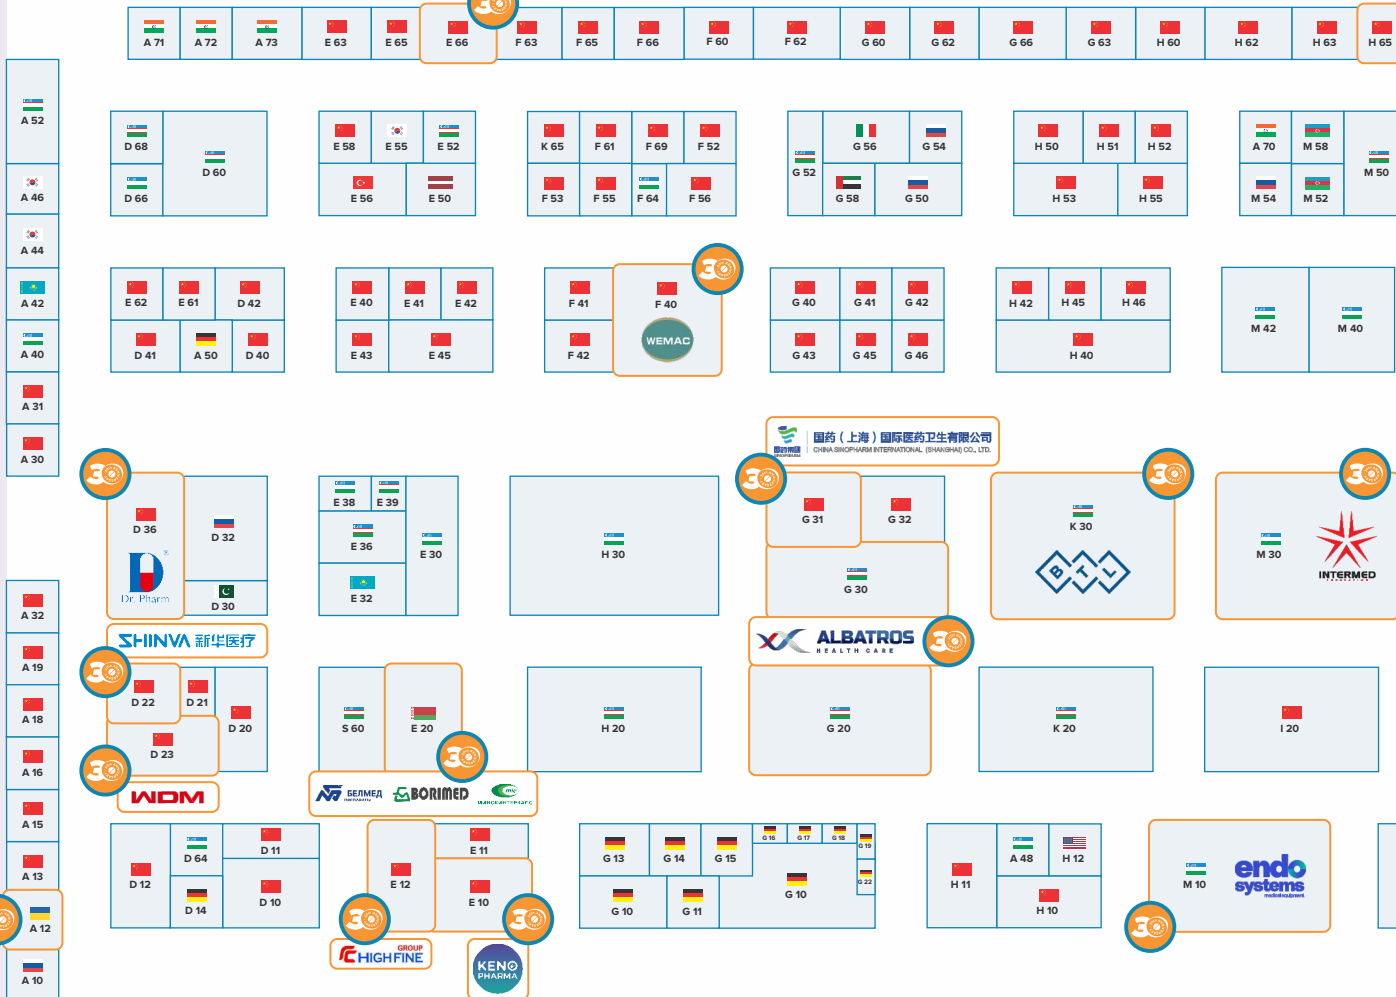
A 71 A 72 A 73 E 63 E 65 E 66 F 63 F 65 F 66 F 60 F 62 G 60 G 62 G 66 G 63 H 60 H 62 H 63 H 65

A 52
A 46
A 44
A 42
A 40
A 31
A 30

D 68
D 60
D 66

E 58 E 55 E 52
E 56 E 50

K 65 F 61 F 69 F 52
F 53 F 55 F 64 F 56

G 52
G 56 G 54
G 58 G 50

H 50 H 51 H 52
H 53 H 55

A 70 M 58
M 50
M 54 M 52

E 62 E 61 D 42
D 41 A 50 D 40

E 40 E 41 E 42
E 43 E 45

F 41
F 40
WEMAC
F 42

G 40 G 41 G 42
G 43 G 45 G 46

H 42 H 45 H 46
H 40

M 42 M 40

国药（上海）国际医药卫生有限公司
CHINA SINOPHARM INTERNATIONAL (SHANGHAI) CO., LTD.

D 36
Dr. Pharm
D 32
D 30

E 38 E 39
E 36
E 30
E 32

H 30

G 31 G 32
G 30

K 30

M 30
INTERMED

A 32
A 19
A 18
A 16
A 15
A 13
A 12
A 10

SHINVA 新华医疗

D 22 D 21
D 20
D 23

WDM

S 60
E 20

БЕЛМЕД
BORIMED

H 20

ALBATROS
HEALTH CARE
G 20

K 20

I 20

D 12
D 64
D 11
D 14
D 10

E 12
E 11
E 10

HIGHFINE
GROUP

KENO
PHARMA

G 13 G 14 G 15
G 16 G 17 G 18 G 19 G 22
G 10
G 10 G 11

H 11
A 48 H 12
H 10

M 10
endo systems